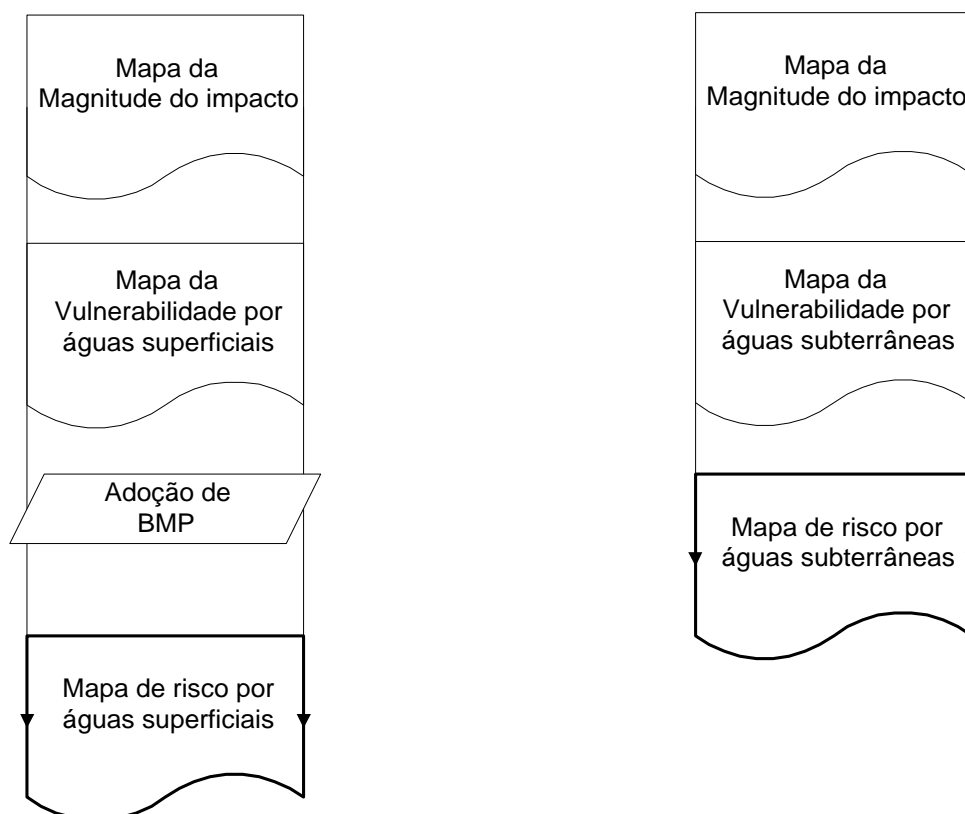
Mapa da Magnitude do impacto

Mapa da Vulnerabilidade por águas superficiais

Adoção de BMP

Mapa de risco por águas superficiais

Mapa da Magnitude do impacto

Mapa da Vulnerabilidade por águas subterrâneas

Mapa de risco por águas subterrâneas